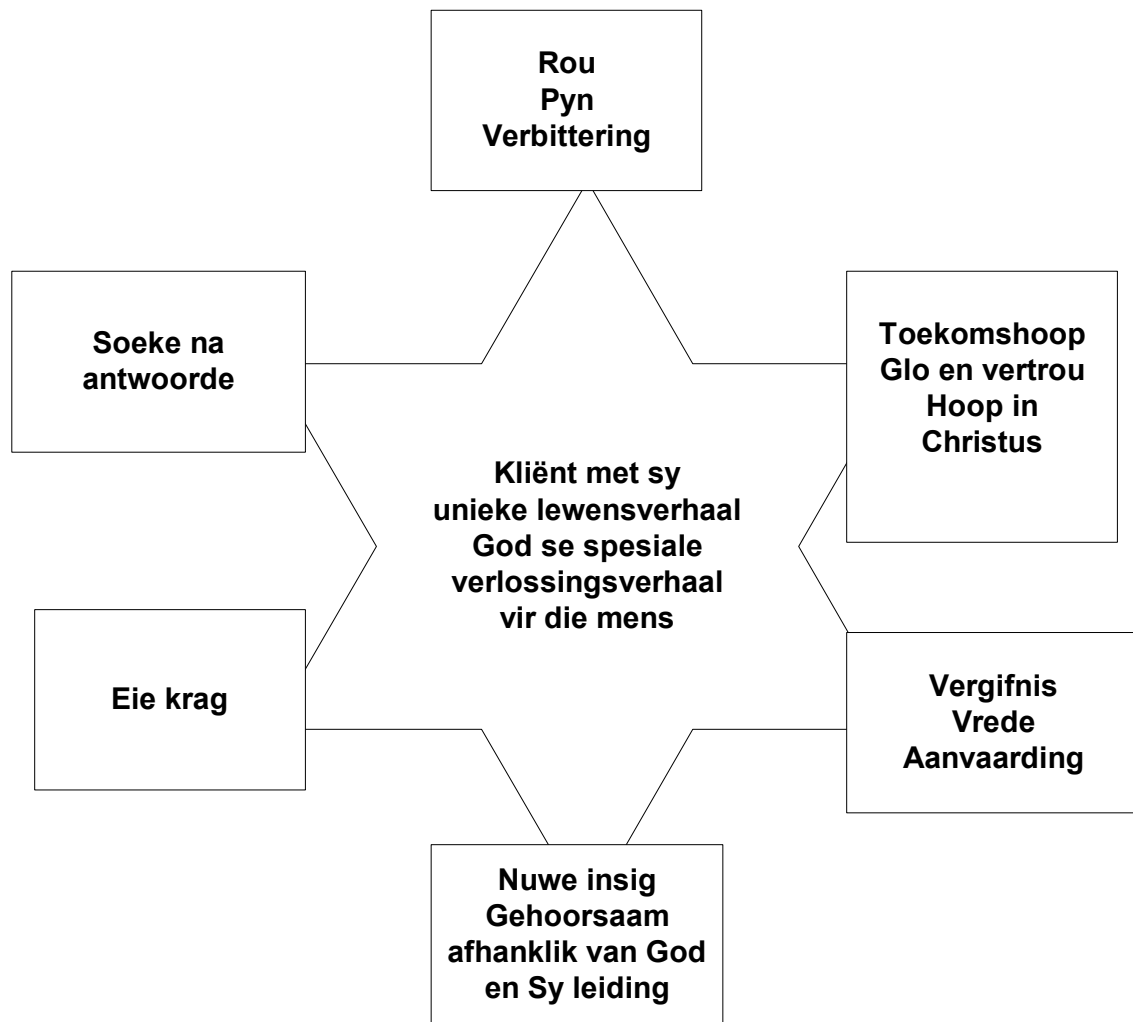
Rou
Pyn
Verbittering

Soeke na antwoorde

Toekomshoop
Glo en vertrou
Hoop in Christus

Kliënt met sy unieke lewensverhaal
God se spesiale verlossingsverhaal vir die mens

Eie krag

Vergifnis
Vrede
Aanvaarding

Nuwe insig
Gehoorsaam
afhanklik van God en Sy leiding